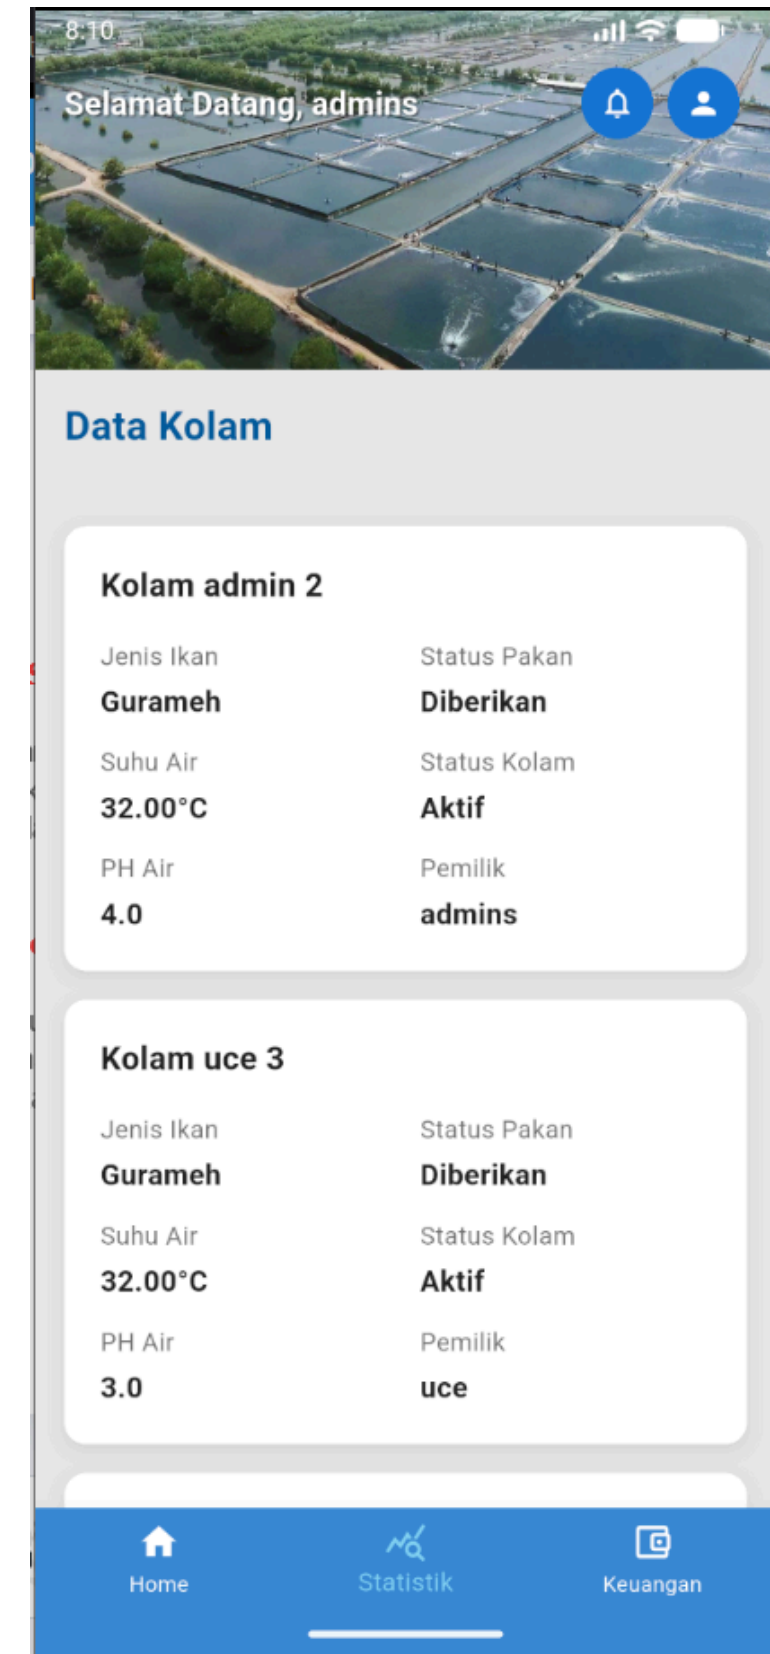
8:10

Selamat Datang, admins

Data Kolam

Kolam admin 2

Jenis Ikan
Gurameh

Status Pakan
Diberikan

Suhu Air
32.00°C

Status Kolam
Aktif

PH Air
4.0

Pemilik
admins

Kolam uce 3

Jenis Ikan
Gurameh

Status Pakan
Diberikan

Suhu Air
32.00°C

Status Kolam
Aktif

PH Air
3.0

Pemilik
uce

Home
Statistik
Keuangan